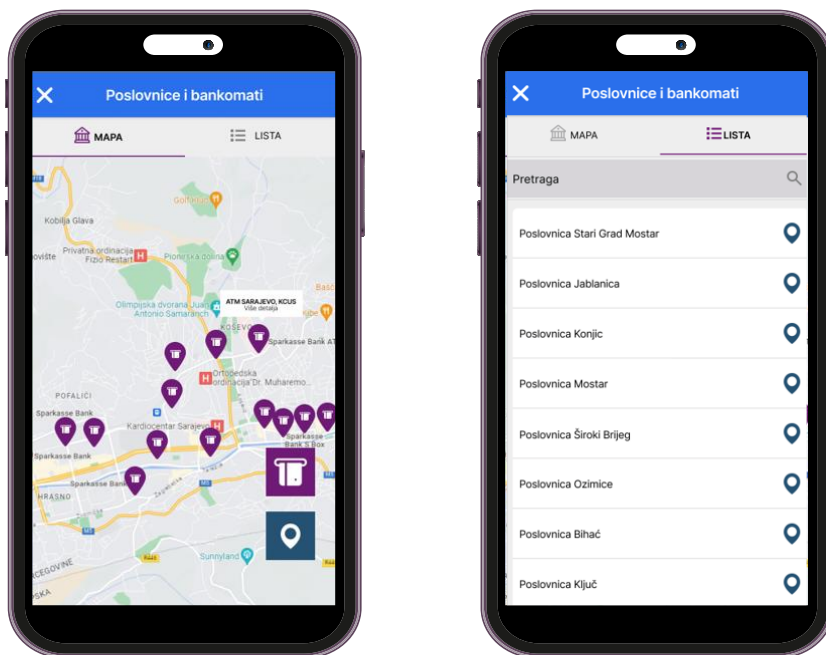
Poslovnice i bankomati

MAPA

LISTA

Golf klub

Kobilja Glava

Privatna ordinacija Fizio Restart

Pionirska dolina

ATM SARAJEVO, KCUS
Više detalja

Olimpijska dvorana Juan Antonio Samaranch

KOŠEVO

Sparkasse Bank ATM

POFALIĆI

Ortopedska ordinacija Dr. Muharemo...

Sparkasse Bank

Kardiocentar Sarajevo

Sparkasse Bank S Box

Sparkasse Bank

Sparkasse Bank

HRASNO

Sunnyland

Poslovnice i bankomati

MAPA

LISTA

Pretraga

Poslovnica Stari Grad Mostar

Poslovnica Jablanica

Poslovnica Konjic

Poslovnica Mostar

Poslovnica Široki Brijeg

Poslovnica Ozimice

Poslovnica Bihać

Poslovnica Ključ